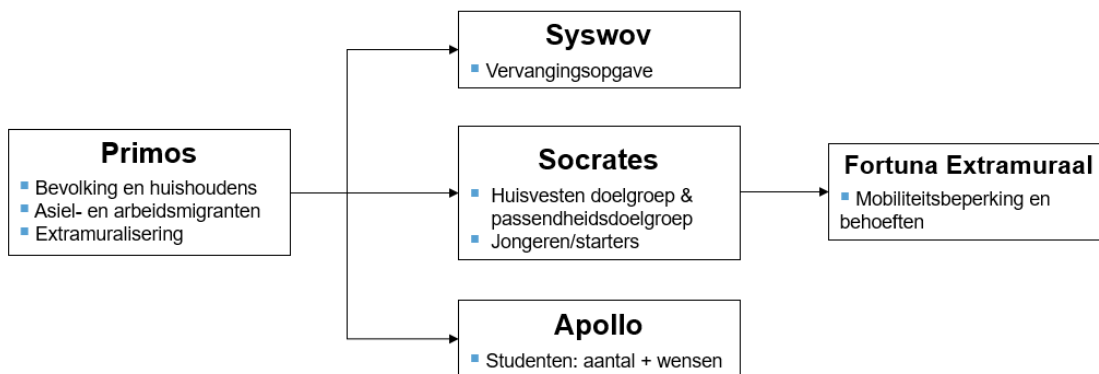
Primos
- Bevolking en huishoudens
- Asiel- en arbeidsmigranten
- Extramuralisering

Syswov
- Vervangingsopgave

Socrates
- Huisvesten doelgroep & passendheidsdoelgroep
- Jongeren/starters

Apollo
- Studenten: aantal + wensen

Fortuna Extramuraal
- Mobiliteitsbeperking en behoeften